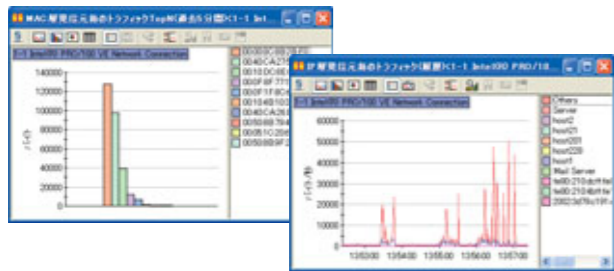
MAC 層発信元毎のトラフィックTopN(最近5分間)<1-1 Intel

1-1 Intel(R) PRO/100 VE Network Connection

140000
120000
100000
80000
60000
40000
20000
0

バイト

00:00:0C:08:28:F0
00:40:CA:2
00:10:DC:6E
00:A0:F1F
00:F1:F8C
00:10:4B:10
00:40:CA:2E
00:50:48:7B
00:05:1C:28
00:50:8F:2

IP 層発信元毎のトラフィック(履歴)<1-1 Intel(R) PRO/10...

1-1 Intel(R) PRO/100 VE Network Connection

60000
50000
40000
30000
20000
10000
0

バイト/秒

13:53:00
13:55:00
13:56:00
13:57:00

Others
Server
host2
host21
host201
host28
host1
Mail Server
fe80::210:dcff:fe
fe80::210:dcff:fe
2002:3d76c1ff: